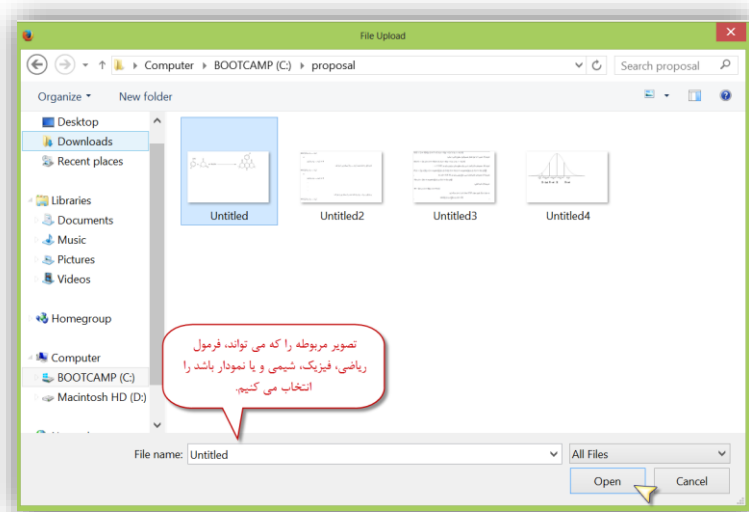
File Upload

Computer ▸ BOOTCAMP (C:) ▸ proposal

Search proposal

Organize ▾ New folder

Desktop
Downloads
Recent places

Libraries
Documents
Music
Pictures
Videos

Homegroup

Computer
BOOTCAMP (C:)
Macintosh HD (D:)

Untitled
Untitled2
Untitled3
Untitled4

تصویر مربوطه را که می تواند، فرمول ریاضی، فیزیک، شیمی و یا نمودار باشد را انتخاب می کنیم.

File name: Untitled
All Files

Open
Cancel